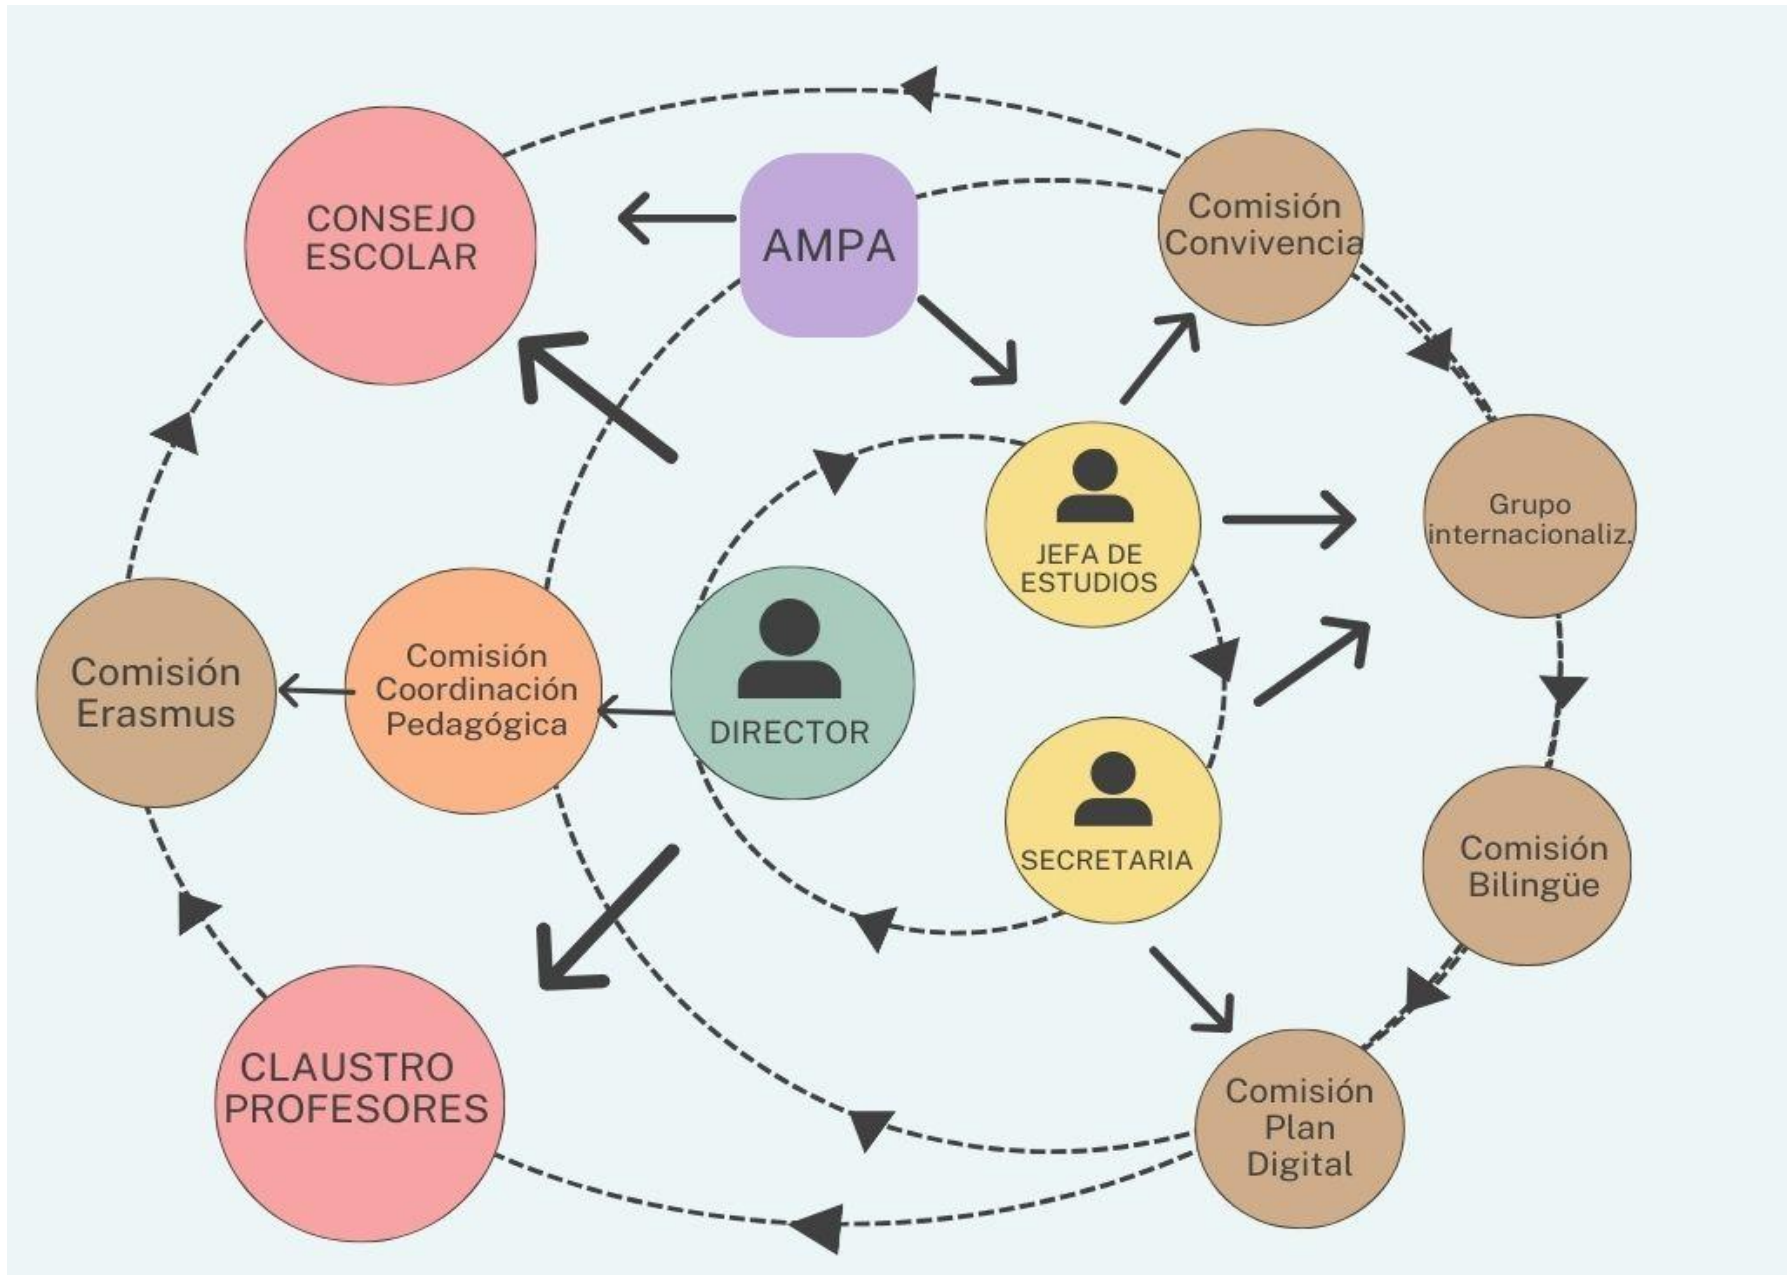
CONSEJO ESCOLAR

AMPA

Comisión Convivencia

Grupo internacionaliz.

JEFA DE ESTUDIOS

Comisión Erasmus

Comisión Coordinación Pedagógica

DIRECTOR

SECRETARIA

Comisión Bilingüe

CLAUSTRO PROFESORES

Comisión Plan Digital